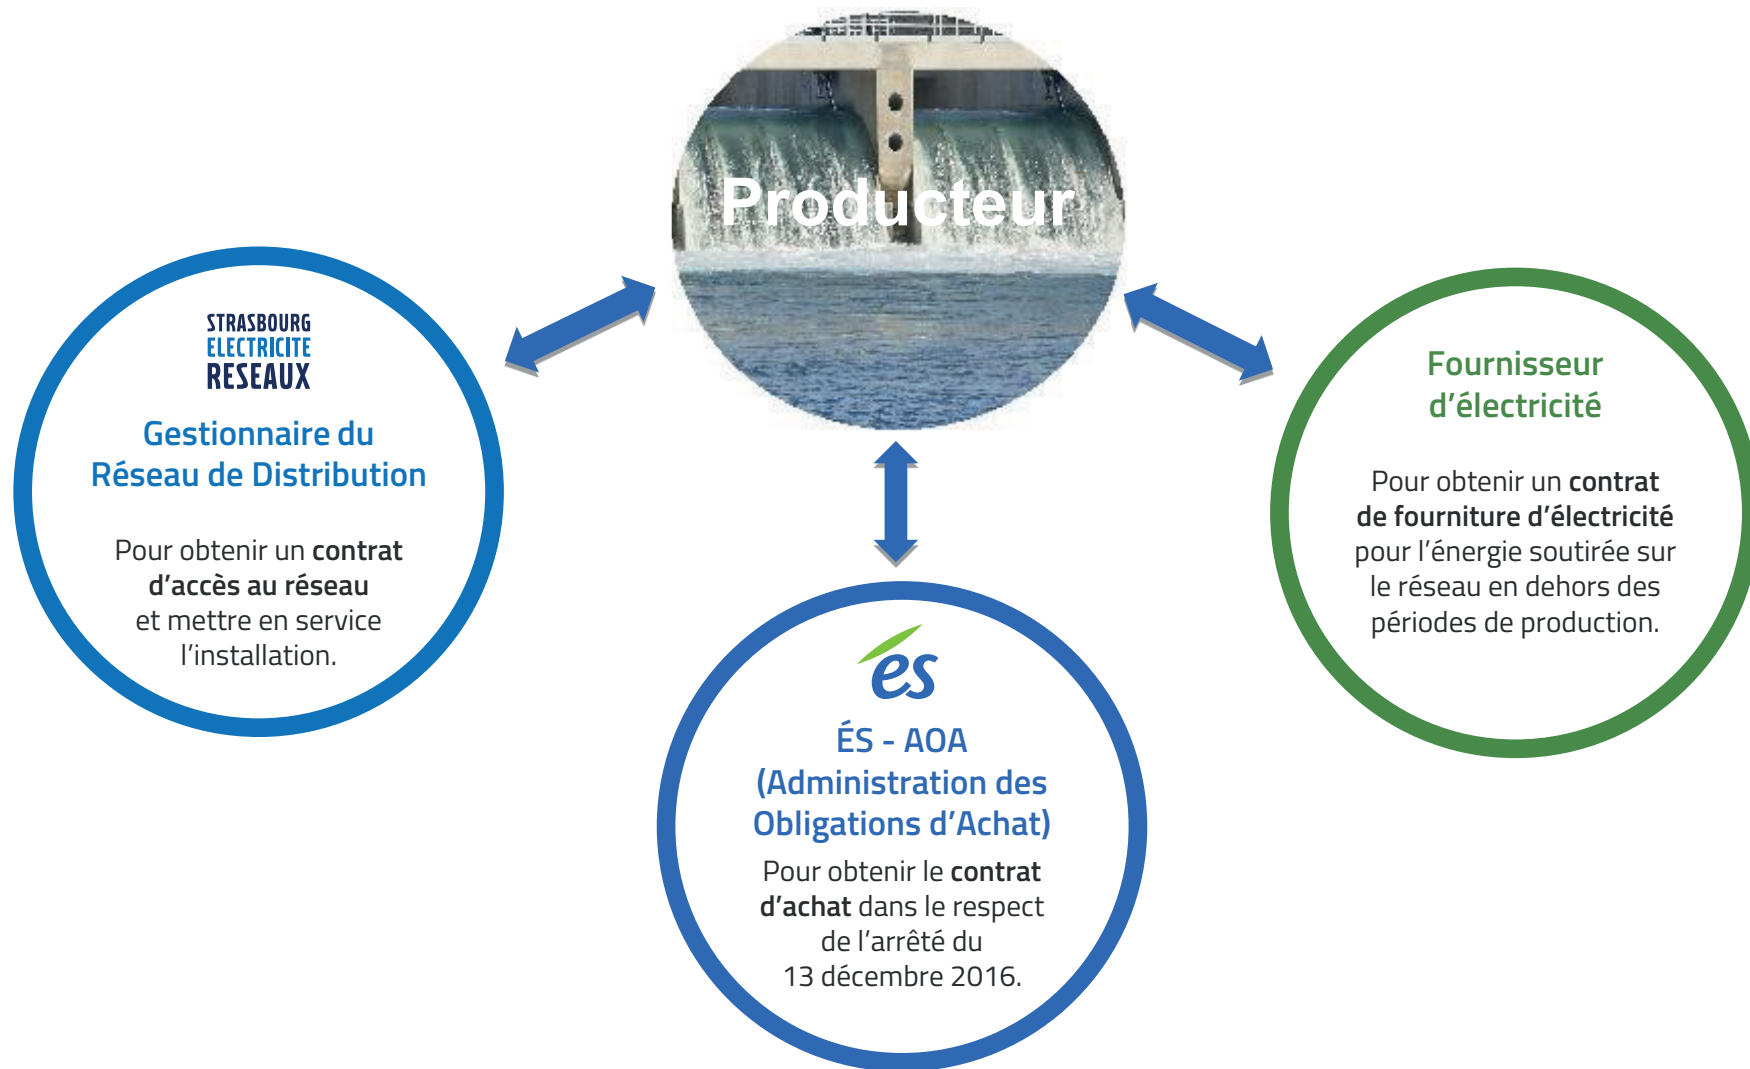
Producteur

STRASBOURG
ELECTRICITE
RESEAUX

Gestionnaire du Réseau de Distribution

Pour obtenir un **contrat d'accès au réseau** et mettre en service l'installation.

és

ÉS - AOA (Administration des Obligations d'Achat)

Pour obtenir le **contrat d'achat** dans le respect de l'arrêté du 13 décembre 2016.

Fournisseur d'électricité

Pour obtenir un **contrat de fourniture d'électricité** pour l'énergie soutirée sur le réseau en dehors des périodes de production.